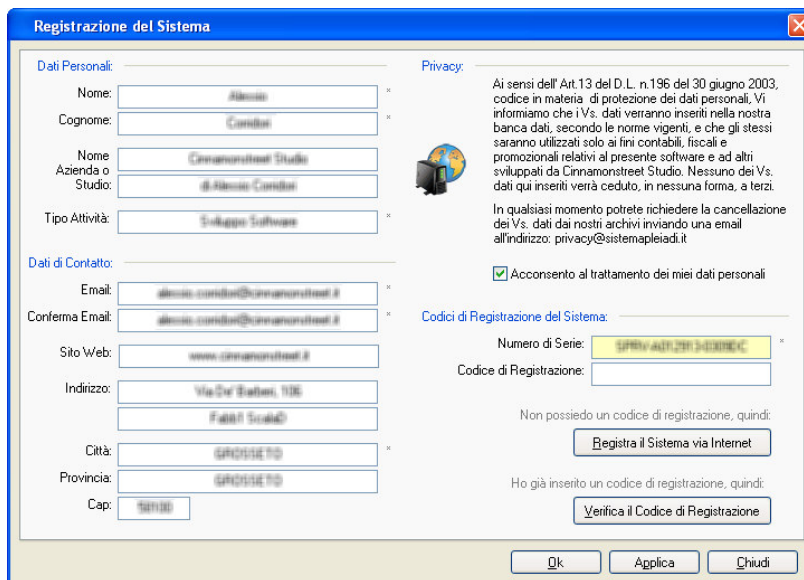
Registrazione del Sistema

Dati Personali:

Nome: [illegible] *

Cognome: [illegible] *

Nome Azienda o Studio: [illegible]

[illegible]

Tipo Attività: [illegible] *

Dati di Contatto:

Email: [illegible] *

Conferma Email: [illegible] *

Sito Web: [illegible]

Indirizzo: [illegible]

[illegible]

Città: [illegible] *

Provincia: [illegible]

Cap: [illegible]

Privacy:

Ai sensi dell' Art.13 del D.L. n.196 del 30 giugno 2003, codice in materia di protezione dei dati personali, Vi informiamo che i Vs. dati verranno inseriti nella nostra banca dati, secondo le norme vigenti, e che gli stessi saranno utilizzati solo ai fini contabili, fiscali e promozionali relativi al presente software e ad altri sviluppati da Cinnamonstreet Studio. Nessuno dei Vs. dati qui inseriti verrà ceduto, in nessuna forma, a terzi.

In qualsiasi momento potrete richiedere la cancellazione dei Vs. dati dai nostri archivi inviando una email all'indirizzo: privacy@sistemapleiadi.it

Acconsento al trattamento dei miei dati personali

Codici di Registrazione del Sistema:

Numero di Serie: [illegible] *

Codice di Registrazione:

Non possiedo un codice di registrazione, quindi:

Registra il Sistema via Internet

Ho già inserito un codice di registrazione, quindi:

Verifica il Codice di Registrazione

Ok

Applica

Chiudi